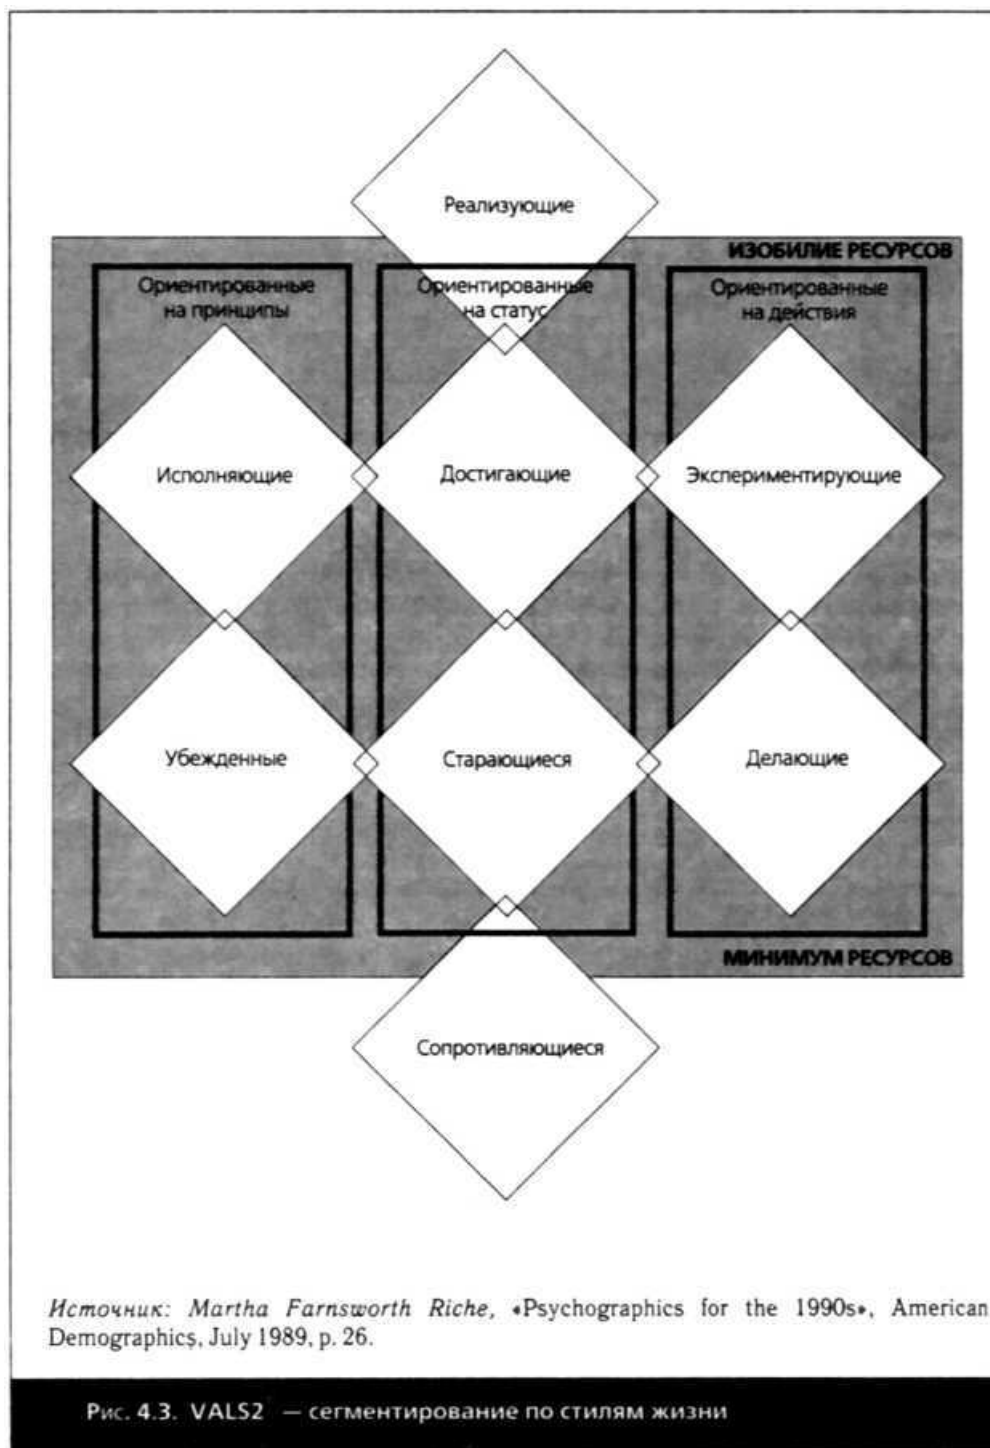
Реализующие

ИЗОБИЛИЕ РЕСУРСОВ

Ориентированные на принципы

Ориентированные на статус

Ориентированные на действия

Исполняющие

Достигающие

Экспериментирующие

Убежденные

Старающиеся

Делающие

МИНИМУМ РЕСУРСОВ

Сопротивляющиеся

Источник: Martha Farnsworth Riche, «Psychographics for the 1990s», American Demographics, July 1989, p. 26.

Рис. 4.3. VALS2 — сегментирование по стилям жизни